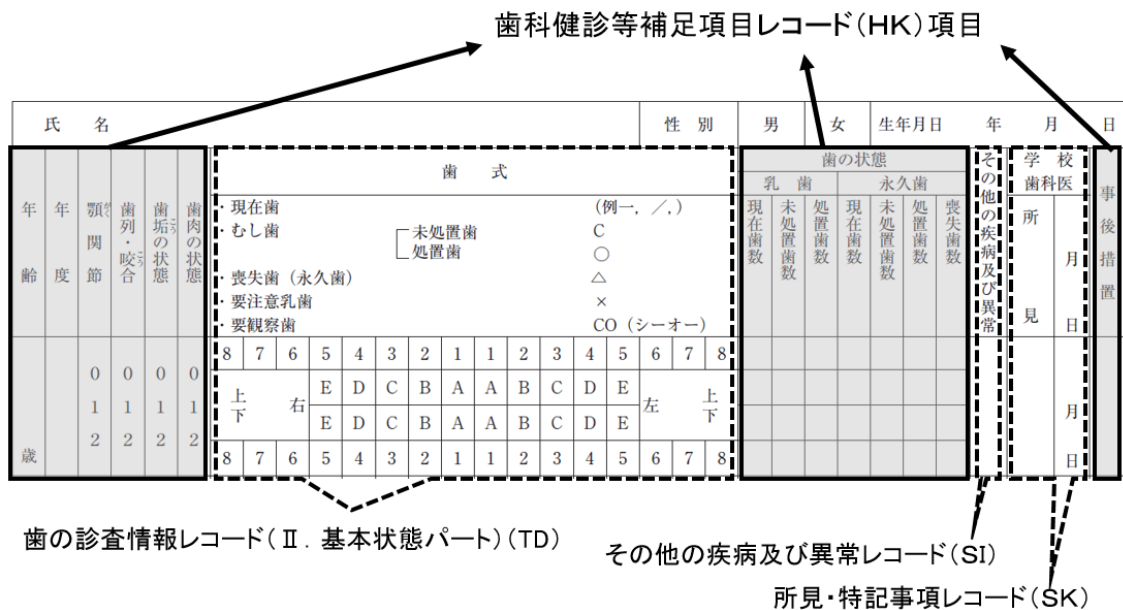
歯科健診等補足項目レコード(HK)項目

| 氏名 | | | | | | | 性別 | 男 | 女 | 生年月日 | 年 | 月 | 日 |
|---|---|---|---|---|---|---|---|---|---|---|---|---|---|

| 年齢 | 年度 | 顎関節 | 歯列・咬合 | 歯垢の状態 | 歯肉の状態 | 歯式 | 歯の状態 | その他の疾病及び異常 | 学校歯科医 | 事後措置 |
|---|---|---|---|---|---|---|---|---|---|---|

歯式
・現在歯　(例一, ／,)
・むし歯　未処置歯 C　処置歯 ○
・喪失歯 (永久歯) △
・要注意乳歯 ×
・要観察歯 CO (シーオー)

歯の状態
乳歯：現在歯数　未処置歯数　処置歯数
永久歯：現在歯数　未処置歯数　処置歯数　喪失歯数

学校歯科医：所見　月　日

| 歳 | | 0 1 2 | 0 1 2 | 0 1 2 | 0 1 2 |
|---|---|---|---|---|---|

| 8 | 7 | 6 | 5 | 4 | 3 | 2 | 1 | 1 | 2 | 3 | 4 | 5 | 6 | 7 | 8 |
|---|---|---|---|---|---|---|---|---|---|---|---|---|---|---|---|
| 上下 | | 右 | E | D | C | B | A | A | B | C | D | E | 左 | | 上下 |
| | | | E | D | C | B | A | A | B | C | D | E | | | |
| 8 | 7 | 6 | 5 | 4 | 3 | 2 | 1 | 1 | 2 | 3 | 4 | 5 | 6 | 7 | 8 |

月　日
月　日

歯の診査情報レコード(Ⅱ．基本状態パート)(TD)

その他の疾病及び異常レコード(SI)

所見・特記事項レコード(SK)